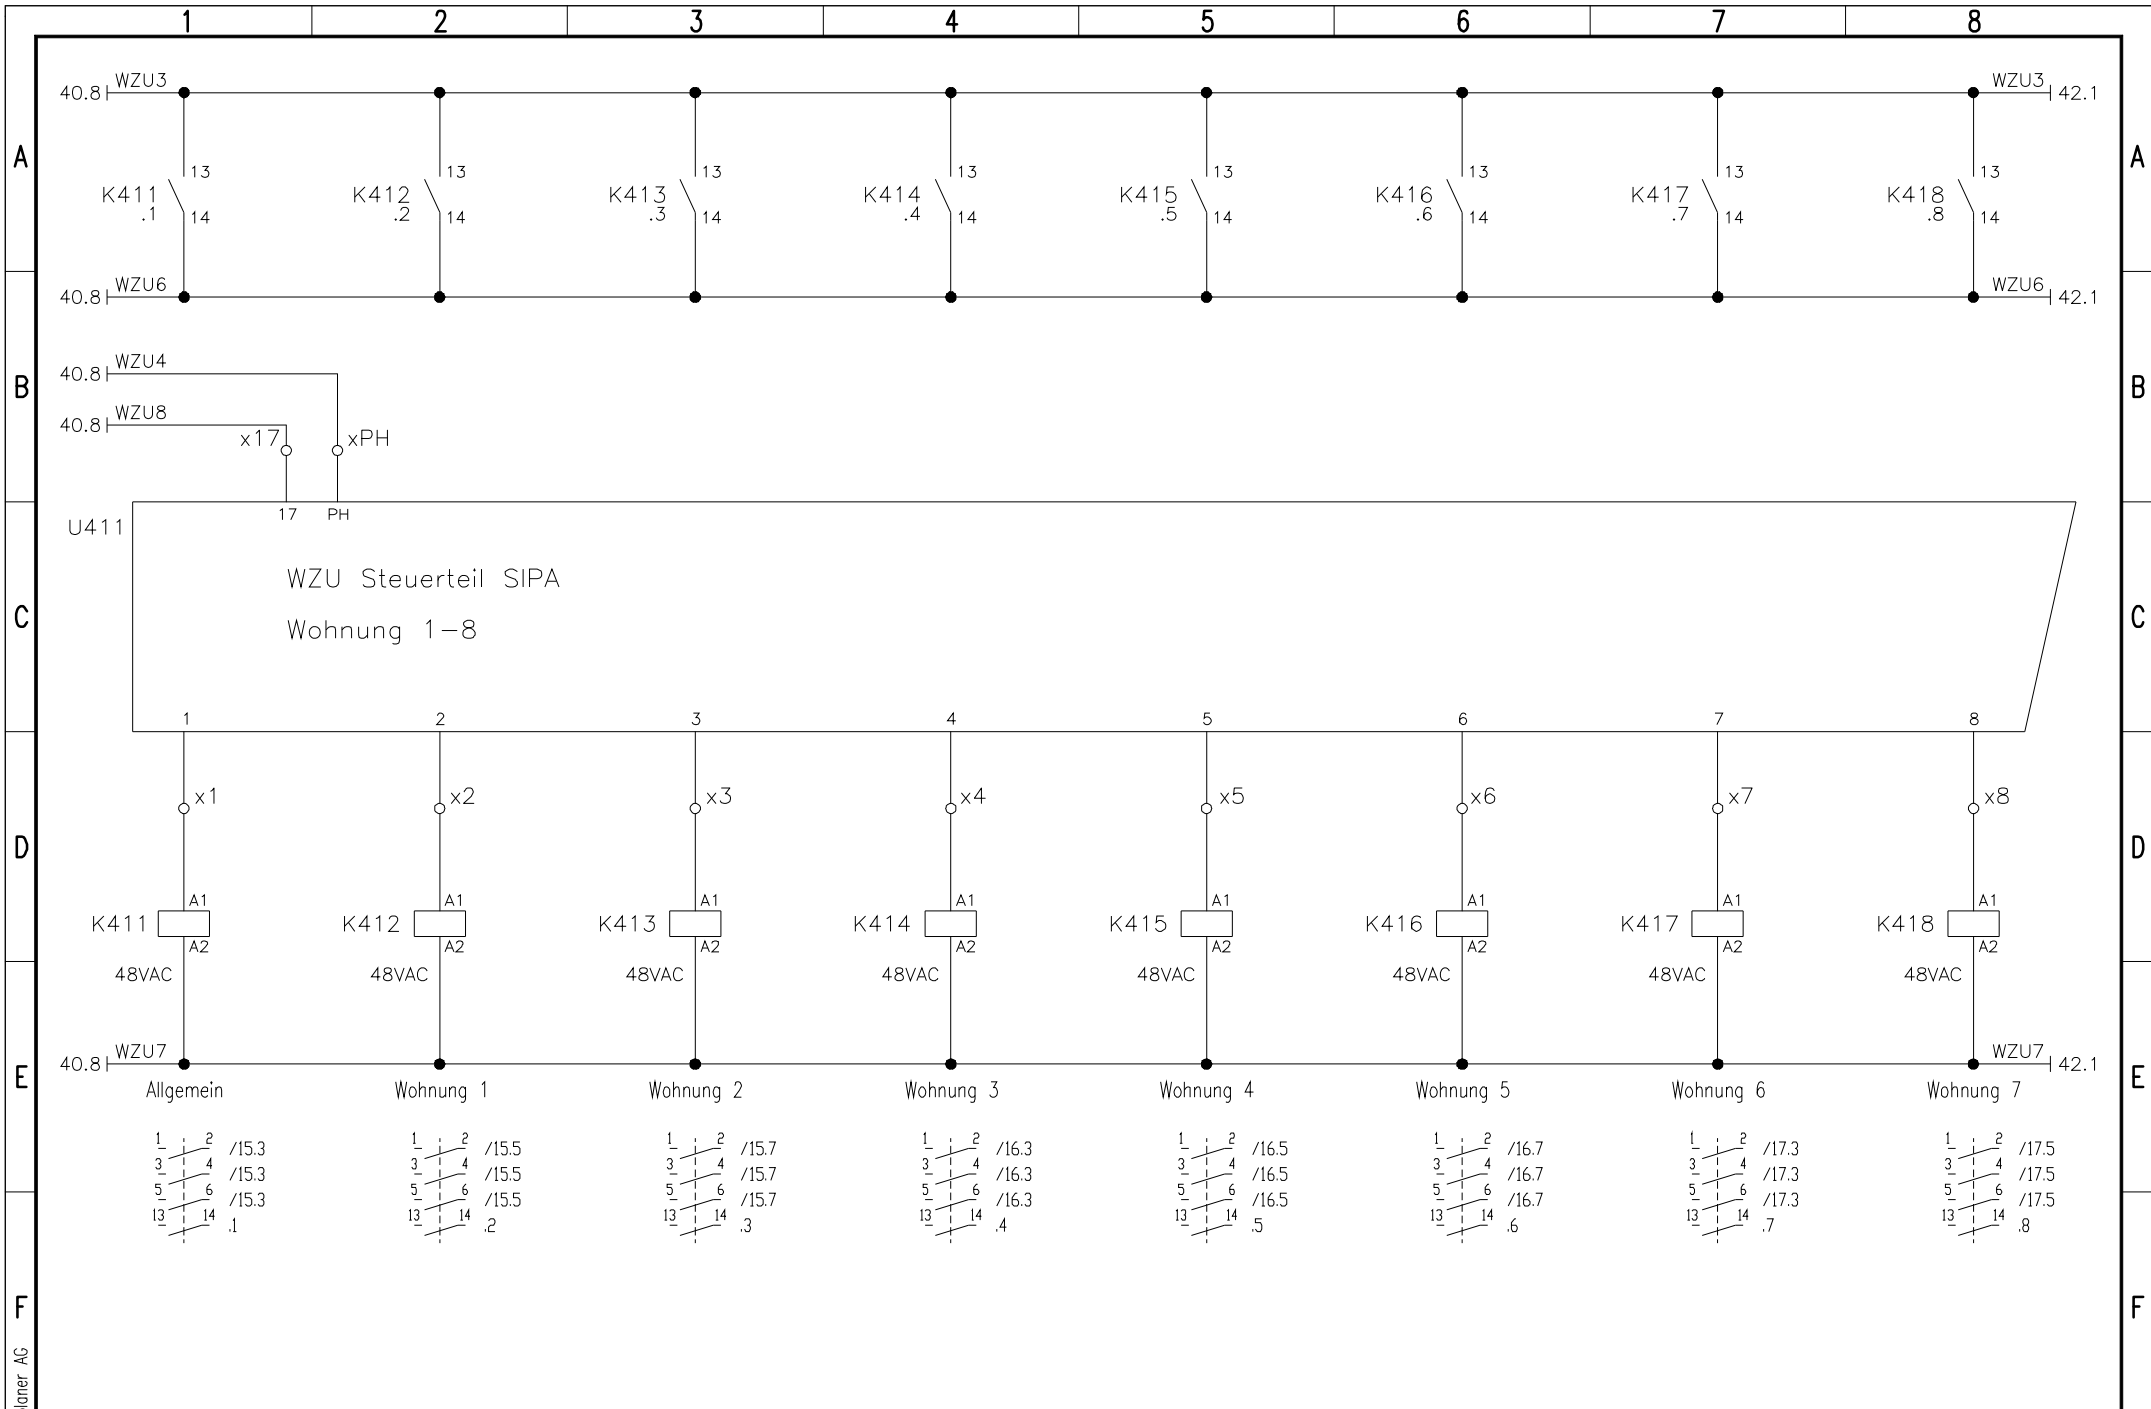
1 2 3 4 5 6 7 8

A

40.8 WZU3 WZU3 42.1

13 14 K411 .1
13 14 K412 .2
13 14 K413 .3
13 14 K414 .4
13 14 K415 .5
13 14 K416 .6
13 14 K417 .7
13 14 K418 .8

40.8 WZU6 WZU6 42.1

B

40.8 WZU4
40.8 WZU8
x17 xPH
17 PH

U411

C

WZU Steuerteil SIPA

Wohnung 1–8

1 2 3 4 5 6 7 8

D

x1 x2 x3 x4 x5 x6 x7 x8

A1 K411 A2 48VAC
A1 K412 A2 48VAC
A1 K413 A2 48VAC
A1 K414 A2 48VAC
A1 K415 A2 48VAC
A1 K416 A2 48VAC
A1 K417 A2 48VAC
A1 K418 A2 48VAC

E

40.8 WZU7 WZU7 42.1

Allgemein Wohnung 1 Wohnung 2 Wohnung 3 Wohnung 4 Wohnung 5 Wohnung 6 Wohnung 7

1 2 /15.3
3 4 /15.3
5 6 /15.3
13 14 .1

1 2 /15.5
3 4 /15.5
5 6 /15.5
13 14 .2

1 2 /15.7
3 4 /15.7
5 6 /15.7
13 14 .3

1 2 /16.3
3 4 /16.3
5 6 /16.3
13 14 .4

1 2 /16.5
3 4 /16.5
5 6 /16.5
13 14 .5

1 2 /16.7
3 4 /16.7
5 6 /16.7
13 14 .6

1 2 /17.3
3 4 /17.3
5 6 /17.3
13 14 .7

1 2 /17.5
3 4 /17.5
5 6 /17.5
13 14 .8

F

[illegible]laner AG